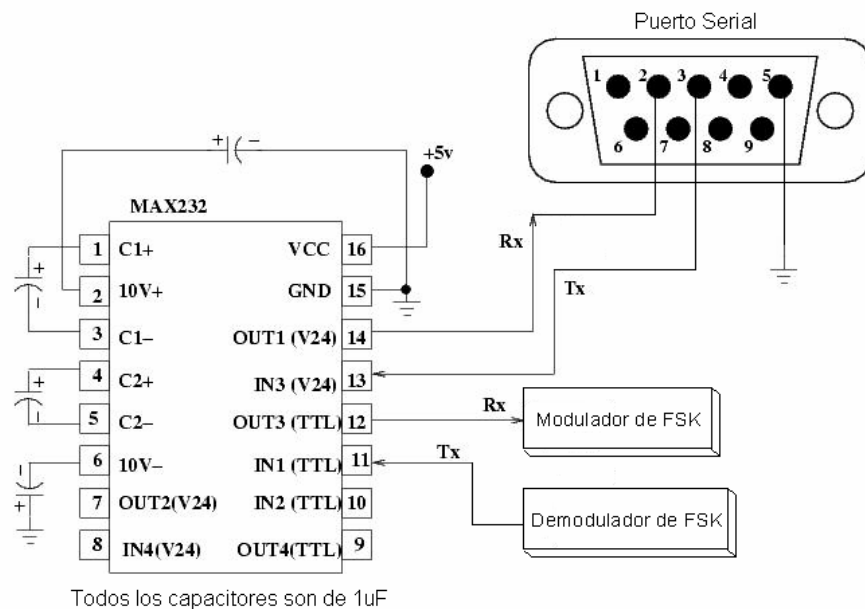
Puerto Serial

1 2 3 4 5
6 7 8 9

+5v

MAX232

| 1 | C1+ | VCC | 16 |
|---|---|---|---|
| 2 | 10V+ | GND | 15 |
| 3 | C1– | OUT1 (V24) | 14 |
| 4 | C2+ | IN3 (V24) | 13 |
| 5 | C2– | OUT3 (TTL) | 12 |
| 6 | 10V– | IN1 (TTL) | 11 |
| 7 | OUT2(V24) | IN2 (TTL) | 10 |
| 8 | IN4(V24) | OUT4(TTL) | 9 |

Rx

Tx

Rx

Modulador de FSK

Tx

Demodulador de FSK

+ –

+ -

+ -

- +

Todos los capacitores son de 1uF